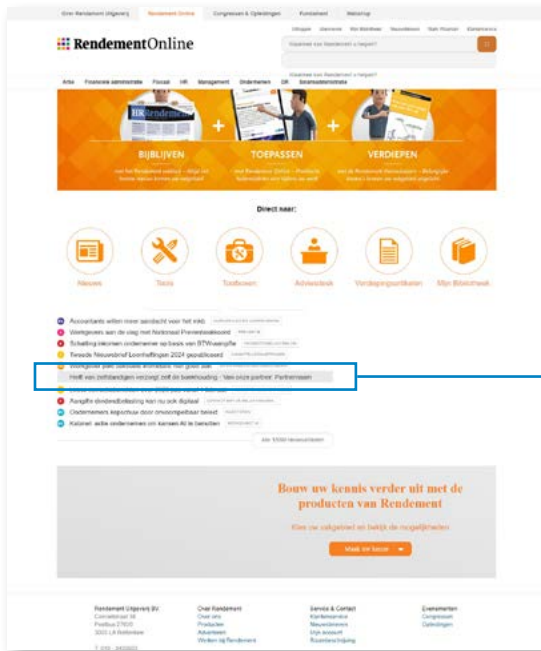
Over Rendement Uitgeverij | Rendement Online | Congressen & Opleidingen | Fundament | Webshop

Rendement Online

Inloggen | Geen online | Mijn Bibliotheek | Nieuwsbrieven | Stel je vraag | Contact

Waarmee kan Rendement u helpen?

Waarmee kan Rendement u helpen?

Arbo | Financiële administratie | Fiscaal | HR | Management | Ondernemen | OR | Salarisadministratie

BIJBLIJVEN

TOEPASSEN

VERDIEPEN

Direct naar:

Nieuws | Tools | Toolboxen | Adviesdesk | Verdiepingsartikelen | Mijn Bibliotheek

Accountants willen meer aandacht voor het mkb
Werkgevers aan de slag met Nationaal Preventieakkoord
Schatting inkomen ondernemer op basis van BTW-aangifte
Tweede Nieuwsbrief Loonheffingen 2024 gepubliceerd
Werkgever past sociale kwaliteit niet goed toe
Helft van ondernemingen verzorgt zelf de boekhouding - Van onze partner: Partnernaam
Aangifte dividendbelasting kan nu ook digitaal
Ondernemers koopkracht door omzetgrootte beleid
Kabinet: seite ondernemers om kansen AI te benutten

Alle 5500 nieuwsberichten

Bouw uw kennis verder uit met de producten van Rendement

Kies uw vakgebied en bekijk de mogelijkheden

Maak uw keuze

Rendement Uitgeverij BV
Coolsingel 58
Postbus 27020
3001 LA Rotterdam
T 010 - 2433933

Over Rendement
Over ons
Producten
Adverteren
Werken bij Rendement

Service & Contact
Klantenservice
Nieuwsbrieven
Mijn account
Rozenberg/Inlog

Evenementen
Congressen
Opleidingen